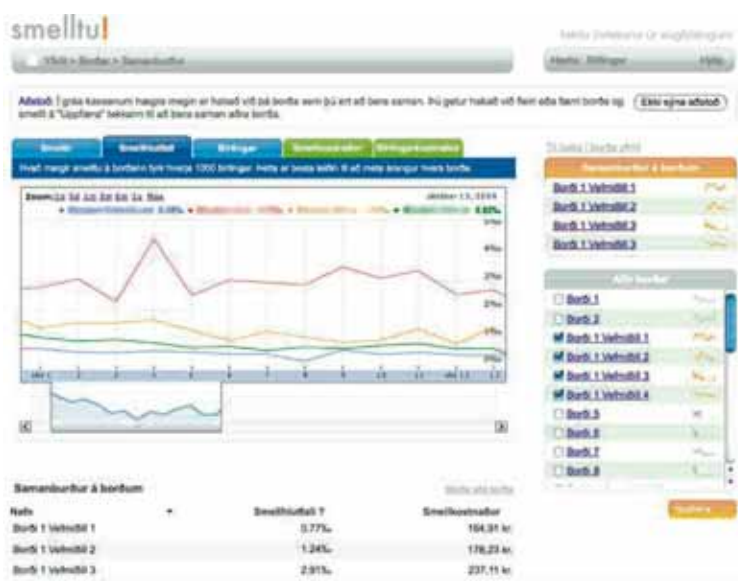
smelltu!

Aðstoð: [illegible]

Ekki sýna aðstoð

Smellir | Smellhlutfall | Birtingar | Smellkostnaður | Birtingakostnaður

Zoom: 1d 5d 1m 3m 6m 1y Max

5%

4%

3%

2%

1%

0%

Samanburður á borðum

Borði 1 Vefmiðill 1

Borði 1 Vefmiðill 2

Borði 1 Vefmiðill 3

Borði 1 Vefmiðill 3

Allir borðar

Borði 1

Borði 2

Borði 1 Vefmiðill 1

Borði 1 Vefmiðill 2

Borði 1 Vefmiðill 3

Borði 1 Vefmiðill 4

Borði 5

Borði 6

Borði 7

Borði 8

Samanburður á borðum

| Nafn | Smellhlutfall ? | Smellkostnaður |
|---|---|---|
| Borði 1 Vefmiðill 1 | 3.77‰ | 104,91 kr. |
| Borði 1 Vefmiðill 2 | 1.24‰ | 178,23 kr. |
| Borði 1 Vefmiðill 3 | 2.91‰ | 237,11 kr. |